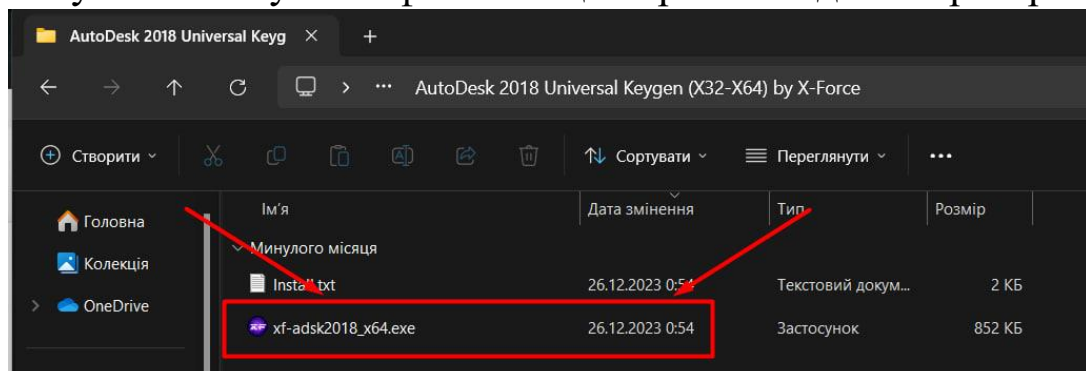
AutoDesk 2018 Universal Keyg ×

+

AutoDesk 2018 Universal Keygen (X32-X64) by X-Force

Створити

Сортувати

Переглянути

Головна

Колекція

OneDrive

| Ім'я | Дата змінення | Тип | Розмір |
|---|---|---|---|
| Минулого місяця | | | |
| Install.txt | 26.12.2023 0:54 | Текстовий докум... | 2 КБ |
| xf-adsk2018_x64.exe | 26.12.2023 0:54 | Застосунок | 852 КБ |